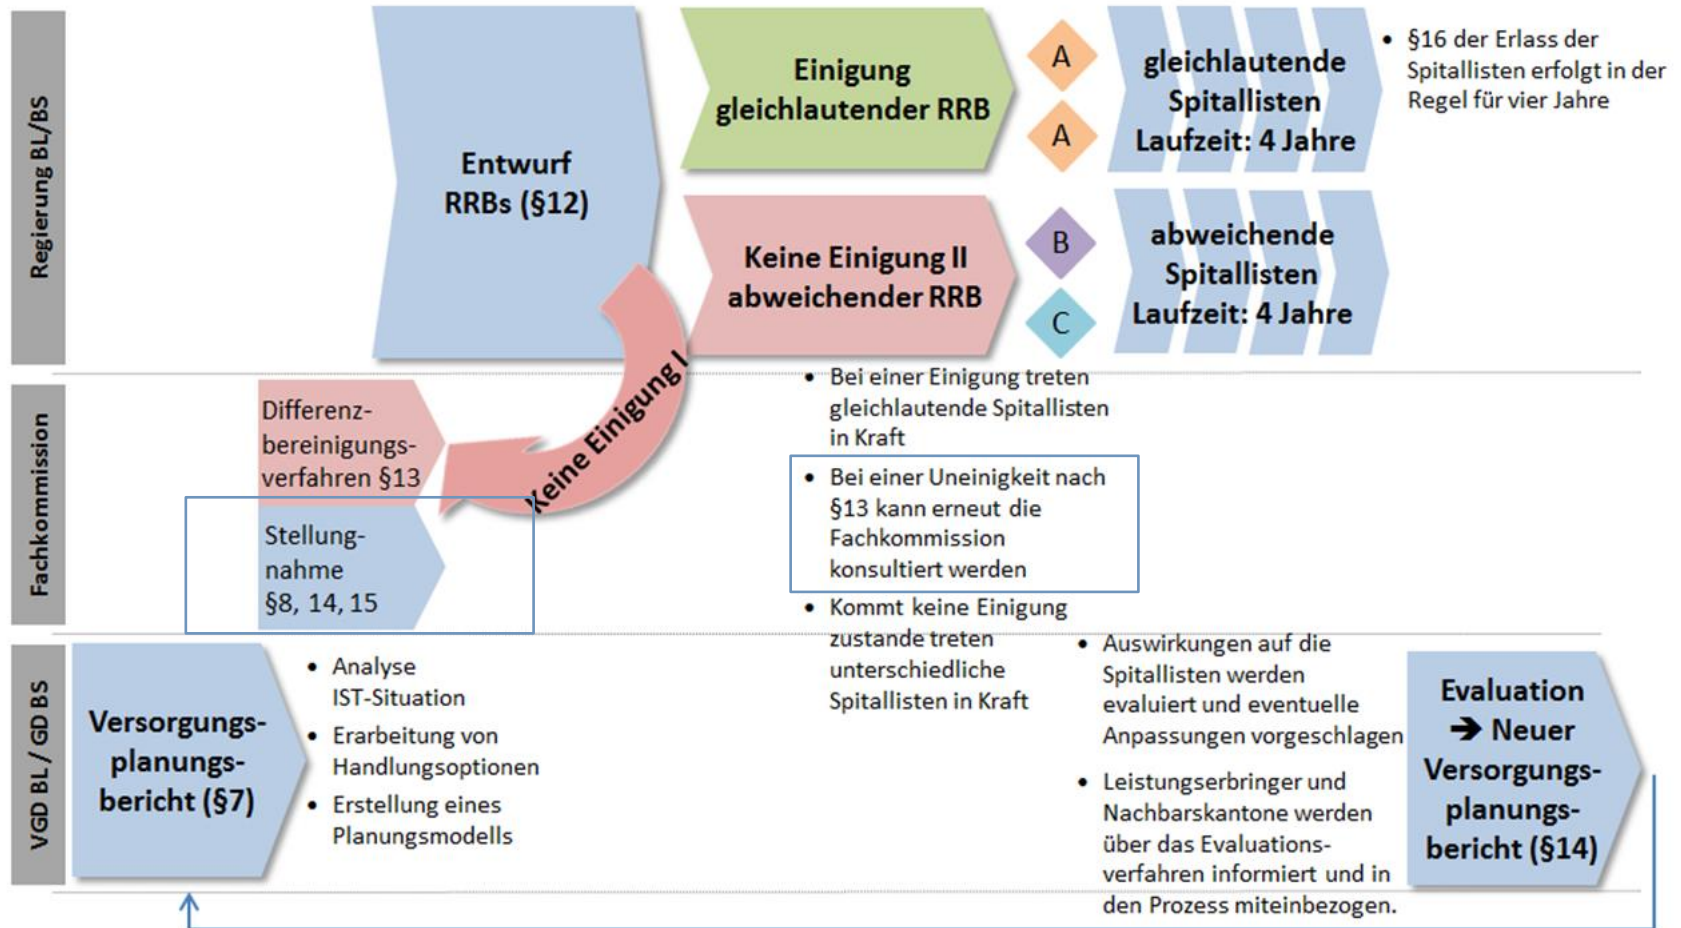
Regierung BL/BS

Entwurf RRBs (§12)

Einigung gleichlautender RRB

A

A

gleichlautende Spitallisten Laufzeit: 4 Jahre

• §16 der Erlass der Spitallisten erfolgt in der Regel für vier Jahre

Keine Einigung II abweichender RRB

B

C

abweichende Spitallisten Laufzeit: 4 Jahre

Keine Einigung I

Fachkommission

Differenzbereinigungsverfahren §13

Stellungnahme §8, 14, 15

• Bei einer Einigung treten gleichlautende Spitallisten in Kraft

• Bei einer Uneinigkeit nach §13 kann erneut die Fachkommission konsultiert werden

• Kommt keine Einigung zustande treten unterschiedliche Spitallisten in Kraft

VGD BL / GD BS

Versorgungsplanungsbericht (§7)

• Analyse IST-Situation
• Erarbeitung von Handlungsoptionen
• Erstellung eines Planungsmodells

• Auswirkungen auf die Spitallisten werden evaluiert und eventuelle Anpassungen vorgeschlagen

• Leistungserbringer und Nachbarskantone werden über das Evaluationsverfahren informiert und in den Prozess miteinbezogen.

Evaluation ➔ Neuer Versorgungsplanungsbericht (§14)